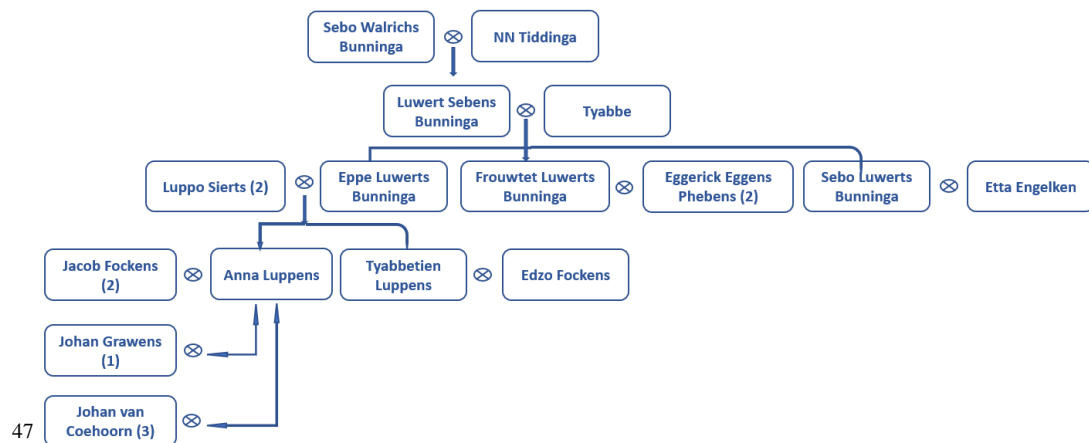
Sebo Walrichs Bunninga ⊗ NN Tiddinga

Luwert Sebens Bunninga ⊗ Tyabbe

Luppo Sierts (2) ⊗ Eppe Luwerts Bunninga

Frouwtet Luwerts Bunninga ⊗ Eggerick Eggens Phebens (2)

Sebo Luwerts Bunninga ⊗ Etta Engelken

Jacob Fockens (2) ⊗ Anna Luppens

Tyabbetien Luppens ⊗ Edzo Fockens

Johan Grawens (1) ⊗

Johan van Coehoorn (3) ⊗

47